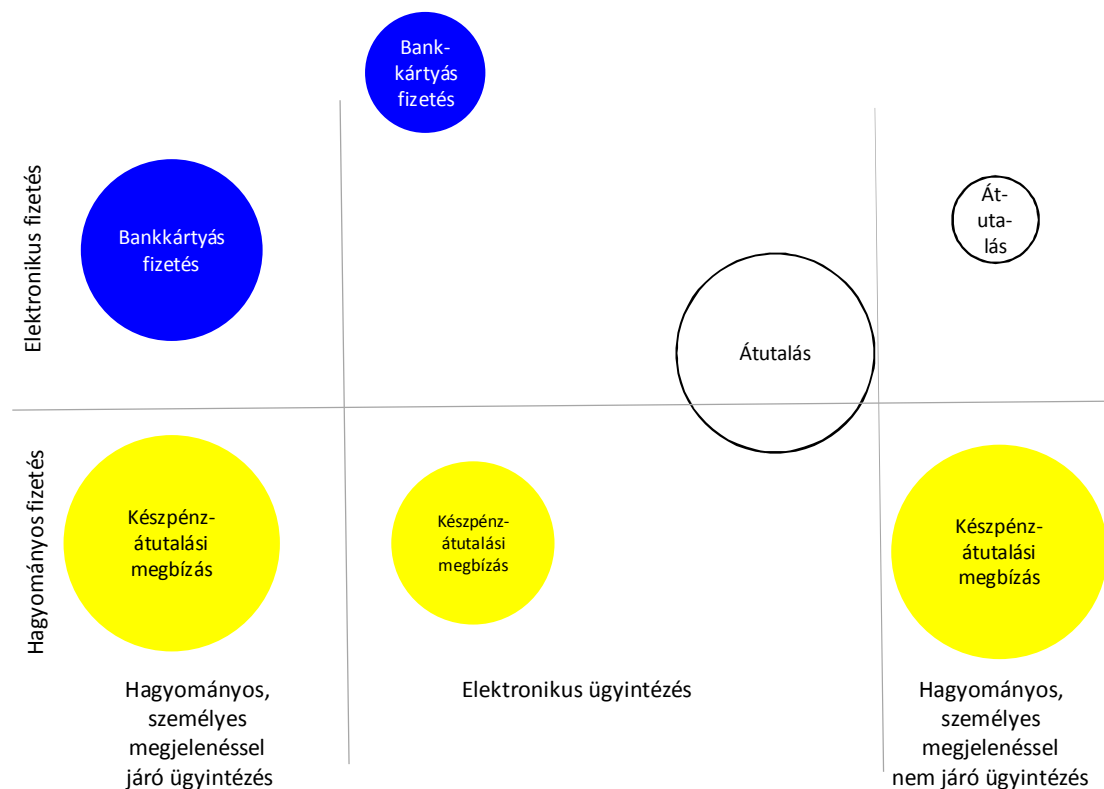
Bankkártyás fizetés

Elektronikus fizetés

Bankkártyás fizetés

Átutalás

Átutalás

Hagyományos fizetés

Készpénzátutalási megbízás

Készpénzátutalási megbízás

Készpénzátutalási megbízás

Hagyományos, személyes megjelenéssel járó ügyintézés

Elektronikus ügyintézés

Hagyományos, személyes megjelenéssel nem járó ügyintézés